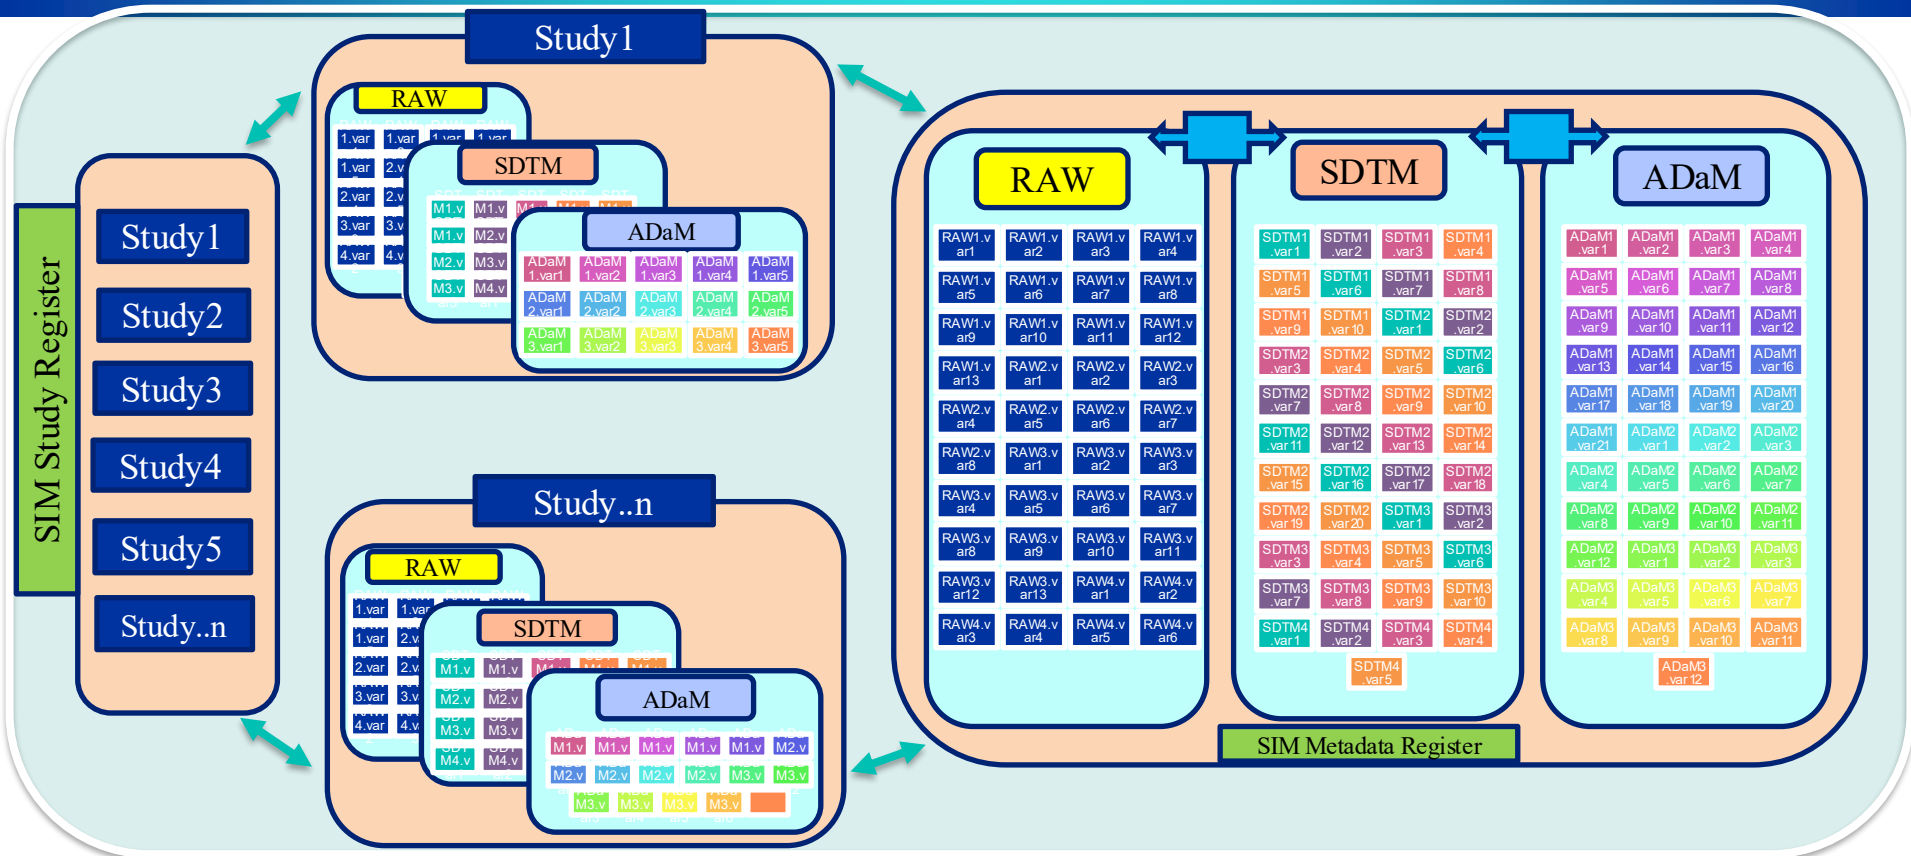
SIM Study Register

Study1
Study2
Study3
Study4
Study5
Study..n

Study1
RAW
1.var 1.var 1.var 1.var
1.var 2.v
2.var 2.v
3.var 3.v
4.var 4.v
SDTM
M1.v M1.v
M1.v M2.v
M2.v M3.v
M3.v M4.v
ADaM
ADaM 1.var1 ADaM 1.var2 ADaM 1.var3 ADaM 1.var4 ADaM 1.var5
ADaM 2.var1 ADaM 2.var2 ADaM 2.var3 ADaM 2.var4 ADaM 2.var5
ADaM 3.var1 ADaM 3.var2 ADaM 3.var3 ADaM 3.var4 ADaM 3.var5

Study..n
RAW
1.var 1.var
1.var 2.v
2.var 2.v
3.var 3.v
4.var 4.v
SDTM
M1.v M1.v
M2.v M2.v
M3.v M3.v
M4.v M4.v
ADaM
M1.v M1.v M1.v M1.v M1.v M2.v
M2.v M2.v M2.v M2.v M3.v M3.v
M3.v M3.v M3.v M3.v

RAW
RAW1.var1 RAW1.var2 RAW1.var3 RAW1.var4
RAW1.var5 RAW1.var6 RAW1.var7 RAW1.var8
RAW1.var9 RAW1.var10 RAW1.var11 RAW1.var12
RAW1.var13 RAW2.var1 RAW2.var2 RAW2.var3
RAW2.var4 RAW2.var5 RAW2.var6 RAW2.var7
RAW2.var8 RAW3.var1 RAW3.var2 RAW3.var3
RAW3.var4 RAW3.var5 RAW3.var6 RAW3.var7
RAW3.var8 RAW3.var9 RAW3.var10 RAW3.var11
RAW3.var12 RAW3.var13 RAW4.var1 RAW4.var2
RAW4.var3 RAW4.var4 RAW4.var5 RAW4.var6

SDTM
SDTM1.var1 SDTM1.var2 SDTM1.var3 SDTM1.var4
SDTM1.var5 SDTM1.var6 SDTM1.var7 SDTM1.var8
SDTM1.var9 SDTM1.var10 SDTM2.var1 SDTM2.var2
SDTM2.var3 SDTM2.var4 SDTM2.var5 SDTM2.var6
SDTM2.var7 SDTM2.var8 SDTM2.var9 SDTM2.var10
SDTM2.var11 SDTM2.var12 SDTM2.var13 SDTM2.var14
SDTM2.var15 SDTM2.var16 SDTM2.var17 SDTM2.var18
SDTM2.var19 SDTM2.var20 SDTM3.var1 SDTM3.var2
SDTM3.var3 SDTM3.var4 SDTM3.var5 SDTM3.var6
SDTM3.var7 SDTM3.var8 SDTM3.var9 SDTM3.var10
SDTM4.var1 SDTM4.var2 SDTM4.var3 SDTM4.var4
SDTM4.var5

ADaM
ADaM1.var1 ADaM1.var2 ADaM1.var3 ADaM1.var4
ADaM1.var5 ADaM1.var6 ADaM1.var7 ADaM1.var8
ADaM1.var9 ADaM1.var10 ADaM1.var11 ADaM1.var12
ADaM1.var13 ADaM1.var14 ADaM1.var15 ADaM1.var16
ADaM1.var17 ADaM1.var18 ADaM1.var19 ADaM1.var20
ADaM1.var21 ADaM2.var1 ADaM2.var2 ADaM2.var3
ADaM2.var4 ADaM2.var5 ADaM2.var6 ADaM2.var7
ADaM2.var8 ADaM2.var9 ADaM2.var10 ADaM2.var11
ADaM2.var12 ADaM3.var1 ADaM3.var2 ADaM3.var3
ADaM3.var4 ADaM3.var5 ADaM3.var6 ADaM3.var7
ADaM3.var8 ADaM3.var9 ADaM3.var10 ADaM3.var11
ADaM3.var12

SIM Metadata Register